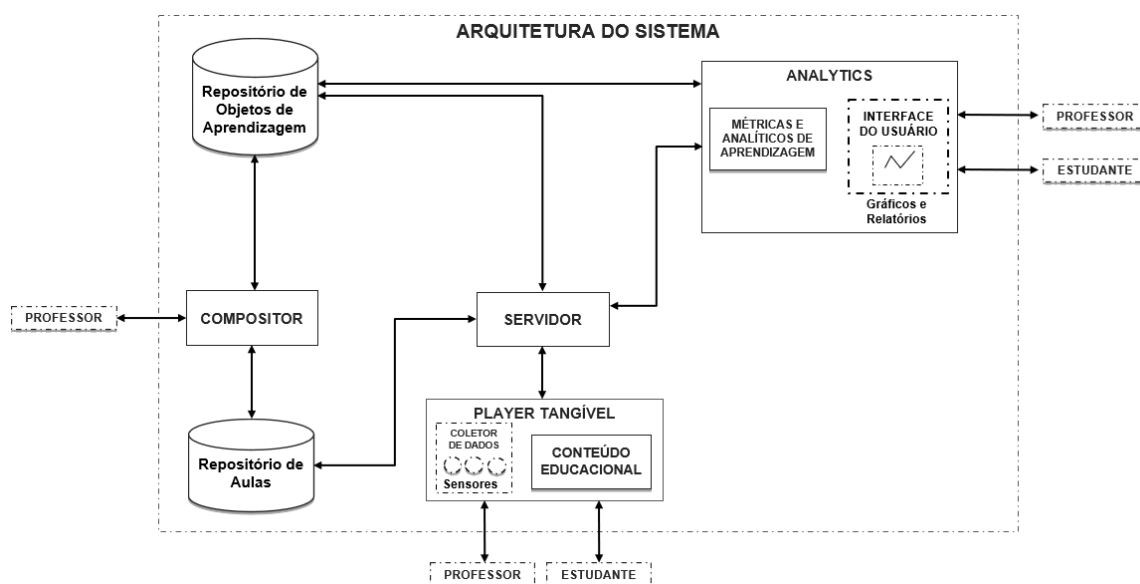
ARQUITETURA DO SISTEMA

Repositório de Objetos de Aprendizagem

ANALYTICS

MÉTRICAS E ANALÍTICOS DE APRENDIZAGEM

INTERFACE DO USUÁRIO

Gráficos e Relatórios

PROFESSOR

ESTUDANTE

PROFESSOR

COMPOSITOR

SERVIDOR

PLAYER TANGÍVEL

COLETOR DE DADOS

Sensores

CONTEÚDO EDUCACIONAL

Repositório de Aulas

PROFESSOR

ESTUDANTE